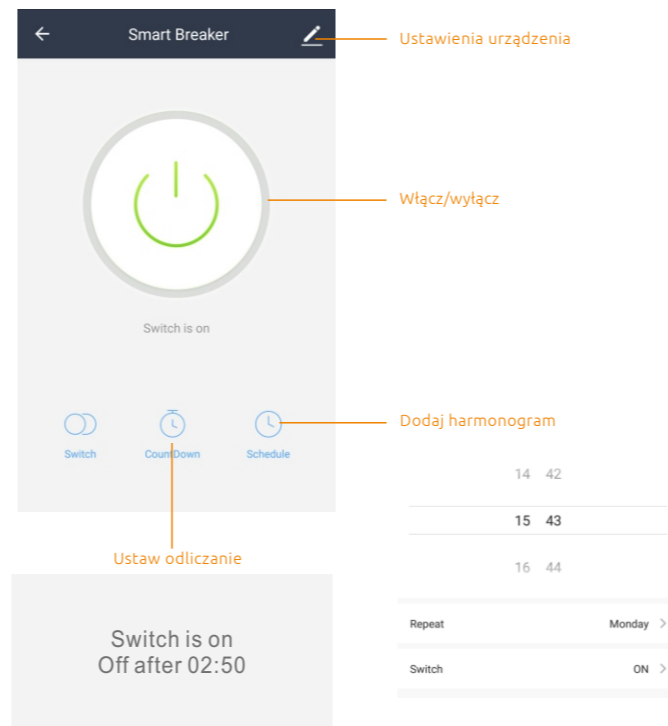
Smart Breaker

Ustawienia urządzenia

Włącz/wyłącz

Switch is on

Switch

CountDown

Schedule

Dodaj harmonogram

14 42

15 43

16 44

Ustaw odliczanie

Repeat Monday >

Switch ON >

Switch is on
Off after 02:50